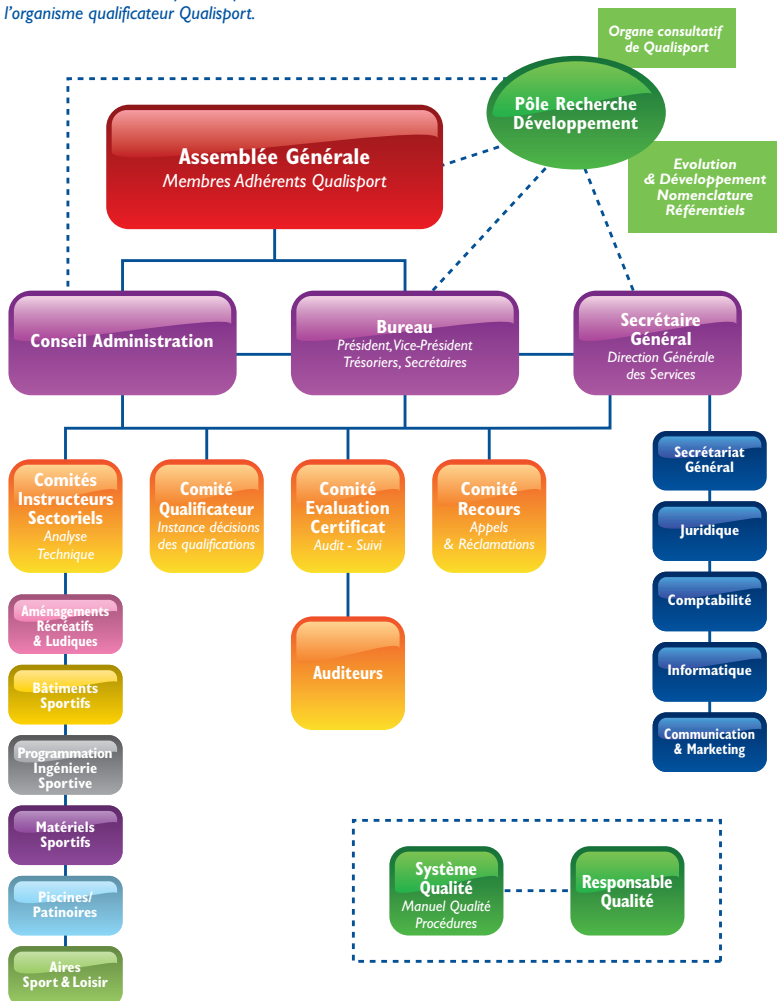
l'organisme qualificateur Qualisport.

Organe consultatif de Qualisport

Pôle Recherche Développement

Evolution & Développement Nomenclature Référentiels

Assemblée Générale
Membres Adhérents Qualisport

Conseil Administration

Bureau
Président, Vice-Président Trésoriers, Secrétaires

Secrétaire Général
Direction Générale des Services

Comités Instructeurs Sectoriels
Analyse Technique

Comité Qualificateur
Instance décisions des qualifications

Comité Evaluation Certificat
Audit - Suivi

Comité Recours
Appels & Réclamations

Secrétariat Général

Juridique

Comptabilité

Informatique

Communication & Marketing

Aménagements Récréatifs & Ludiques

Bâtiments Sportifs

Programmation Ingénierie Sportive

Matériels Sportifs

Piscines/ Patinoires

Aires Sport & Loisir

Auditeurs

Système Qualité
Manuel Qualité Procédures

Responsable Qualité